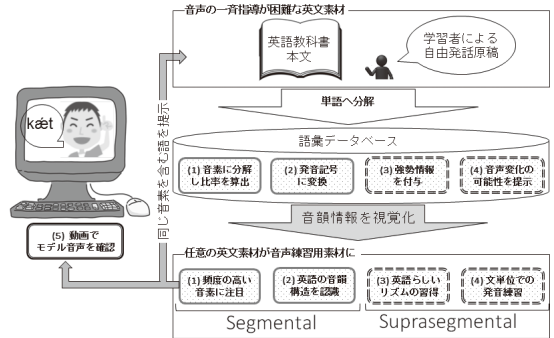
音声の一斉指導が困難な英文素材

英語教科書本文

学習者による自由発話原稿

単語へ分解

語彙データベース

(1) 音素に分解し比率を算出

(2) 発音記号に変換

(3) 強勢情報を付与

(4) 音声変化の可能性を提示

音韻情報を視覚化

任意の英文素材が音声練習用素材に

(1) 頻度の高い音素に注目

(2) 英語の音節構造を認識

(3) 英語らしいリズムの習得

(4) 文単位での発音練習

Segmental

Suprasegmental

kæt

同じ音素を含む語を提示

(5) 動画でモデル音声を確認